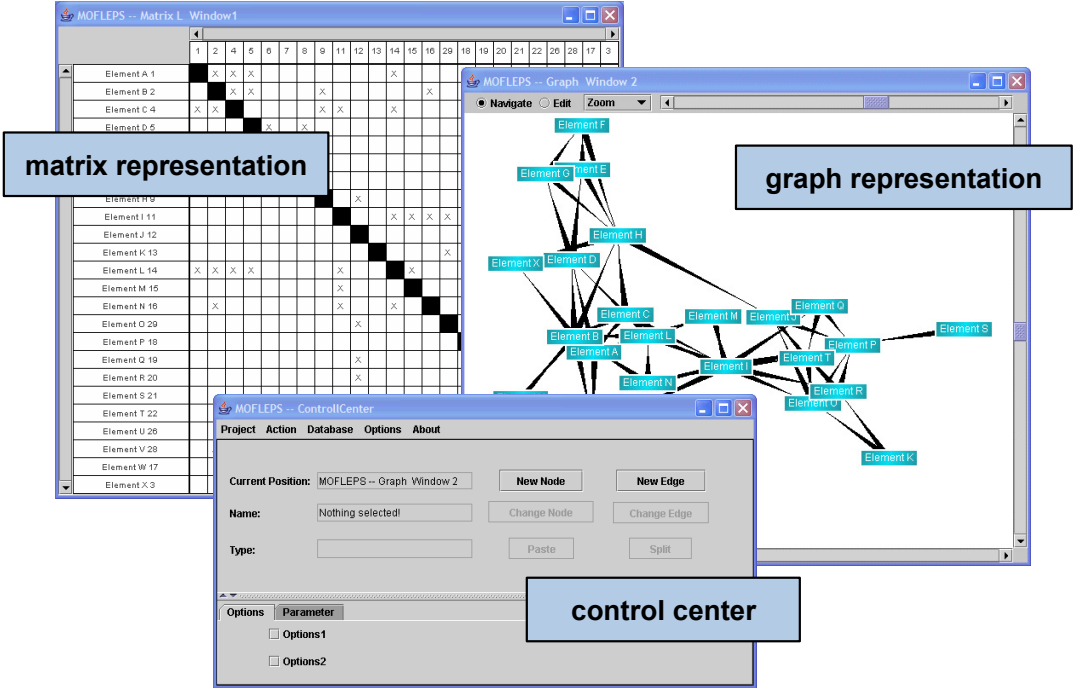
MOFLEPS -- Matrix L Window1

1 2 4 3 5 6 7 8 9 11 12 13 14 15 16 29 18 19 20 21 22 26 28 17 3

Element A 1
Element B 2
Element C 4
Element D 5
Element H 9
Element I 11
Element J 12
Element K 13
Element L 14
Element M 15
Element N 16
Element O 29
Element P 18
Element Q 19
Element R 20
Element S 21
Element T 22
Element U 26
Element V 28
Element W 17
Element X 3

matrix representation

MOFLEPS -- Graph Window 2

Navigate Edit Zoom

graph representation

Element F
Element E
Element G
Element H
Element X
Element D
Element C
Element B
Element A
Element L
Element M
Element J
Element Q
Element S
Element P
Element T
Element I
Element N
Element R
Element U
Element K

MOFLEPS -- ControllCenter

Project Action Database Options About

Current Position: MOFLEPS -- Graph Window 2
New Node
New Edge
Name: Nothing selected!
Change Node
Change Edge
Type:
Paste
Split

Options Parameter
Options1
Options2

control center